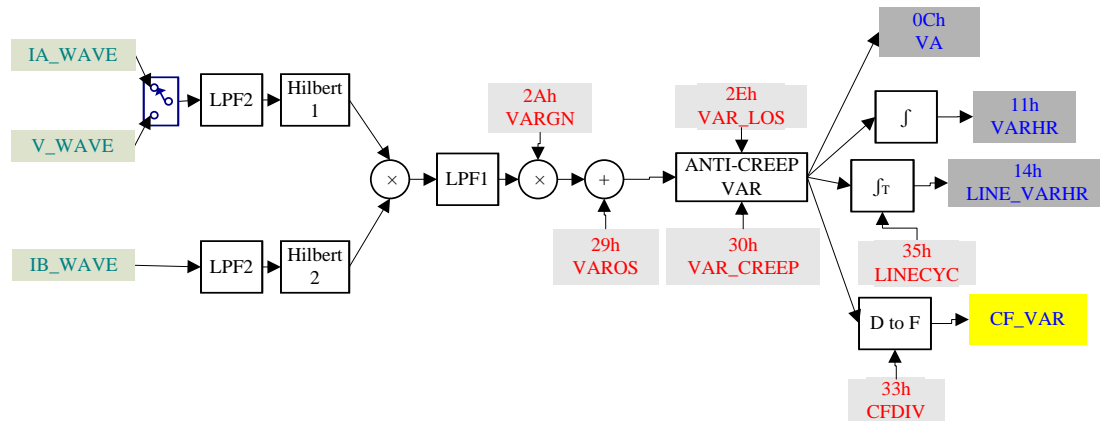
IA_WAVE

V_WAVE

LPF2

Hilbert 1

IB_WAVE

LPF2

Hilbert 2

×

LPF1

2Ah
VARGN

×

+

29h
VAROS

2Eh
VAR_LOS

ANTI-CREEP VAR

30h
VAR_CREEP

0Ch
VA

$\int$

11h
VARHR

$\int_T$

14h
LINE_VARHR

35h
LINECYC

D to F

CF_VAR

33h
CFDIV